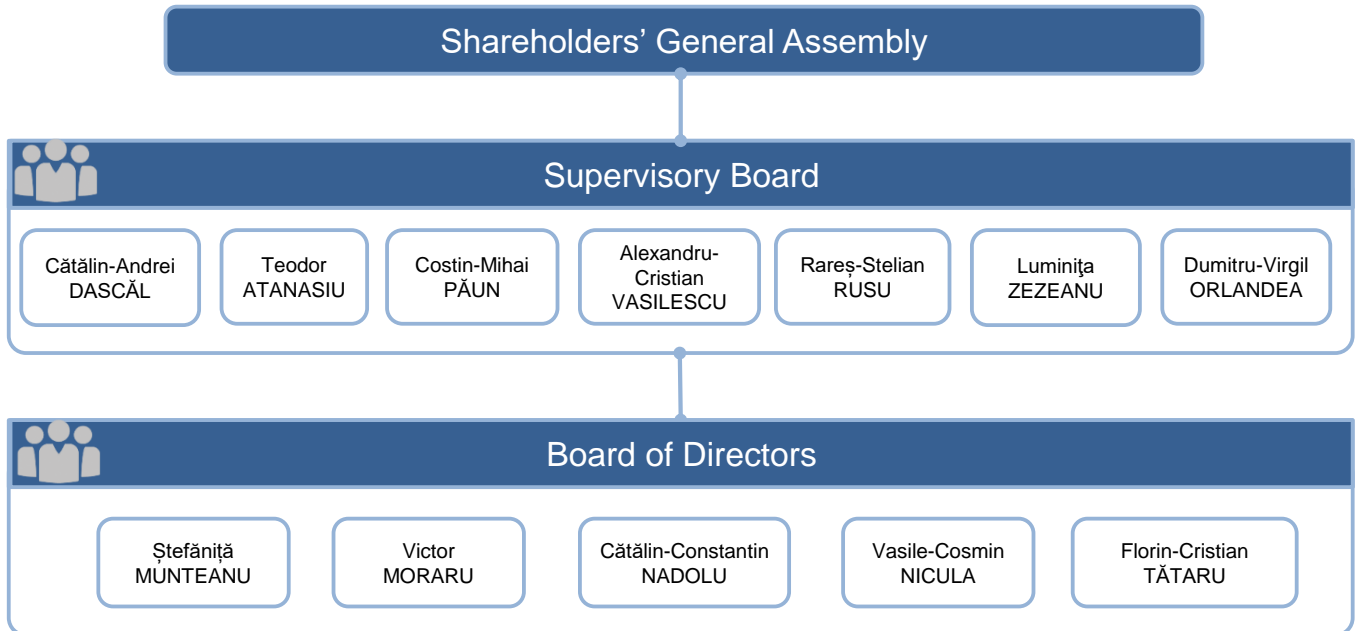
Shareholders' General Assembly

Supervisory Board

Cătălin-Andrei DASCĂL

Teodor ATANASIU

Costin-Mihai PĂUN

Alexandru-Cristian VASILESCU

Rareș-Stelian RUSU

Luminiţa ZEZEANU

Dumitru-Virgil ORLANDEA

Board of Directors

Ștefăniță MUNTEANU

Victor MORARU

Cătălin-Constantin NADOLU

Vasile-Cosmin NICULA

Florin-Cristian TĂTARU